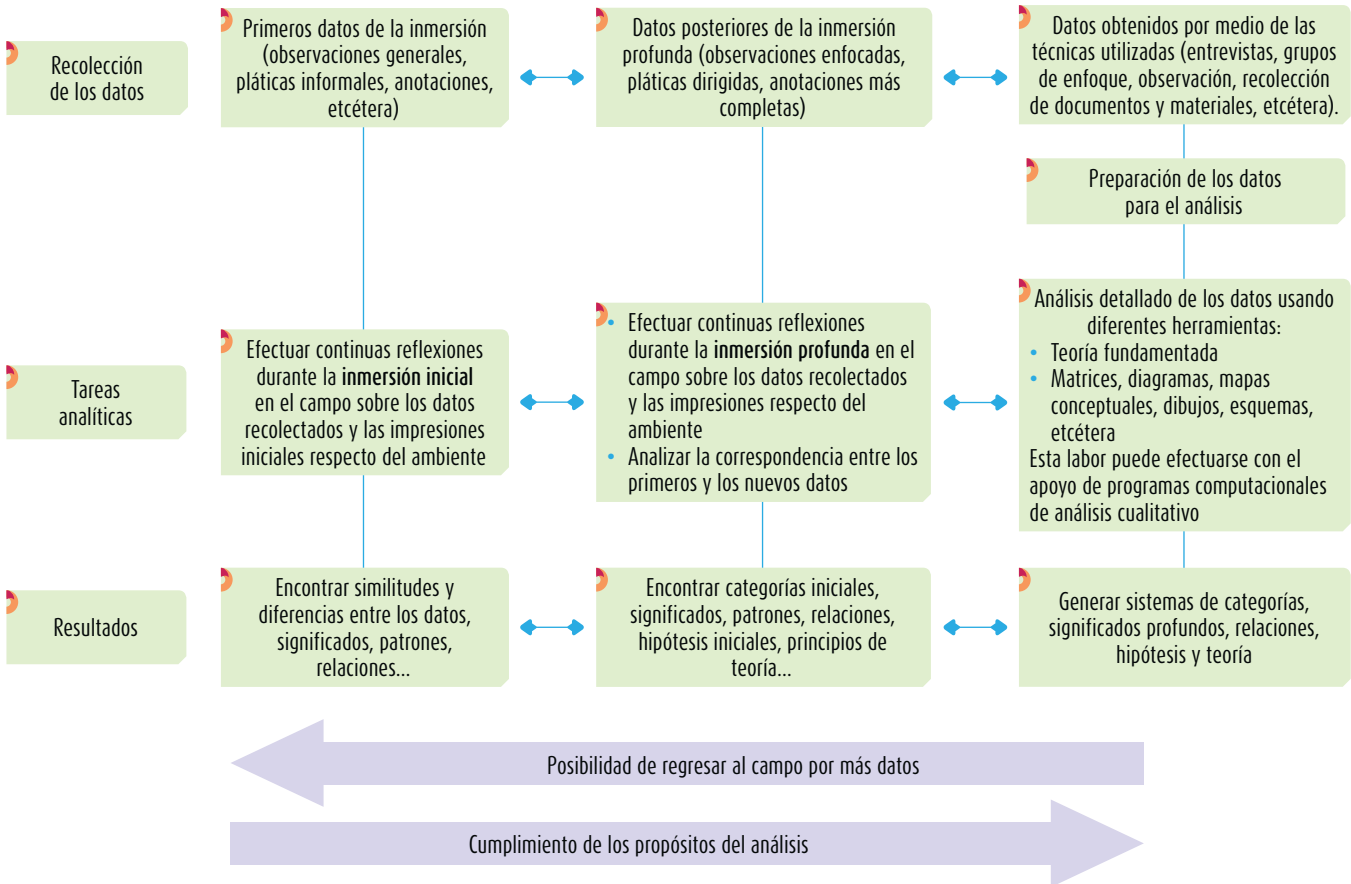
Recolección de los datos

Primeros datos de la inmersión (observaciones generales, pláticas informales, anotaciones, etcétera)

Datos posteriores de la inmersión profunda (observaciones enfocadas, pláticas dirigidas, anotaciones más completas)

Datos obtenidos por medio de las técnicas utilizadas (entrevistas, grupos de enfoque, observación, recolección de documentos y materiales, etcétera).

Preparación de los datos para el análisis

Tareas analíticas

Efectuar continuas reflexiones durante la inmersión inicial en el campo sobre los datos recolectados y las impresiones iniciales respecto del ambiente

• Efectuar continuas reflexiones durante la inmersión profunda en el campo sobre los datos recolectados y las impresiones respecto del ambiente
• Analizar la correspondencia entre los primeros y los nuevos datos

Análisis detallado de los datos usando diferentes herramientas:
• Teoría fundamentada
• Matrices, diagramas, mapas conceptuales, dibujos, esquemas, etcétera
Esta labor puede efectuarse con el apoyo de programas computacionales de análisis cualitativo

Resultados

Encontrar similitudes y diferencias entre los datos, significados, patrones, relaciones...

Encontrar categorías iniciales, significados, patrones, relaciones, hipótesis iniciales, principios de teoría...

Generar sistemas de categorías, significados profundos, relaciones, hipótesis y teoría

Posibilidad de regresar al campo por más datos

Cumplimiento de los propósitos del análisis